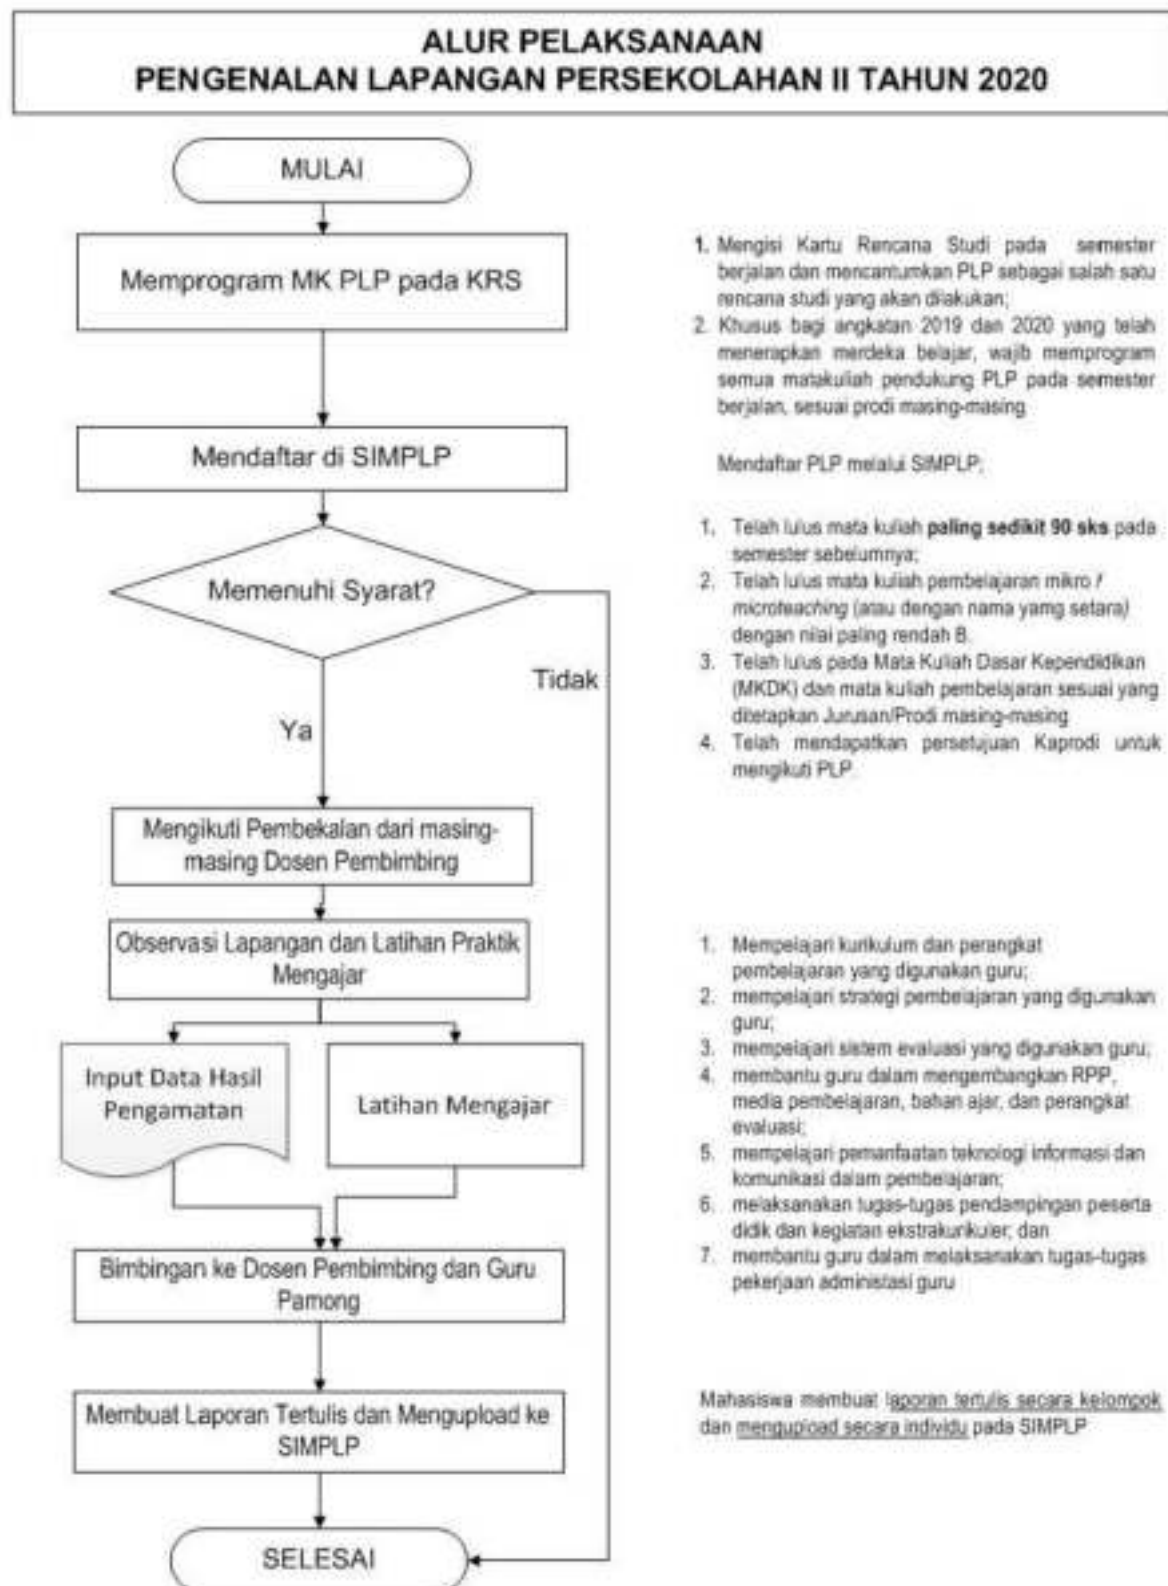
ALUR PELAKSANAAN
PENGENALAN LAPANGAN PERSEKOLAHAN II TAHUN 2020

MULAI

Memprogram MK PLP pada KRS

1. Mengisi Kartu Rencana Studi pada semester berjalan dan mencantumkan PLP sebagai salah satu rencana studi yang akan dilakukan;
2. Khusus bagi angkatan 2019 dan 2020 yang telah menerapkan merdeka belajar, wajib memprogram semua matakuliah pendukung PLP pada semester berjalan, sesuai prodi masing-masing

Mendaftar di SIMPLP

Mendaftar PLP melalui SIMPLP;

Memenuhi Syarat?

Tidak

Ya

1. Telah lulus mata kuliah **paling sedikit 90 sks** pada semester sebelumnya;
2. Telah lulus mata kuliah pembelajaran mikro / *microteaching* (atau dengan nama yamg setara) dengan nilai paling rendah B.
3. Telah lulus pada Mata Kuliah Dasar Kependidikan (MKDK) dan mata kuliah pembelajaran sesuai yang ditetapkan Jurusan/Prodi masing-masing
4. Telah mendapatkan persetujuan Kaprodi untuk mengikuti PLP.

Mengikuti Pembekalan dari masing-masing Dosen Pembimbing

Observasi Lapangan dan Latihan Praktik Mengajar

Input Data Hasil Pengamatan

Latihan Mengajar

1. Mempelajari kurikulum dan perangkat pembelajaran yang digunakan guru;
2. mempelajari strategi pembelajaran yang digunakan guru;
3. mempelajari sistem evaluasi yang digunakan guru;
4. membantu guru dalam mengembangkan RPP, media pembelajaran, bahan ajar, dan perangkat evaluasi;
5. mempelajari pemanfaatan teknologi informasi dan komunikasi dalam pembelajaran;
6. melaksanakan tugas-tugas pendampingan peserta didik dan kegiatan ekstrakurikuler; dan
7. membantu guru dalam melaksanakan tugas-tugas pekerjaan administasi guru

Bimbingan ke Dosen Pembimbing dan Guru Pamong

Membuat Laporan Tertulis dan Mengupload ke SIMPLP

Mahasiswa membuat laporan tertulis secara kelompok dan mengupload secara individu pada SIMPLP

SELESAI